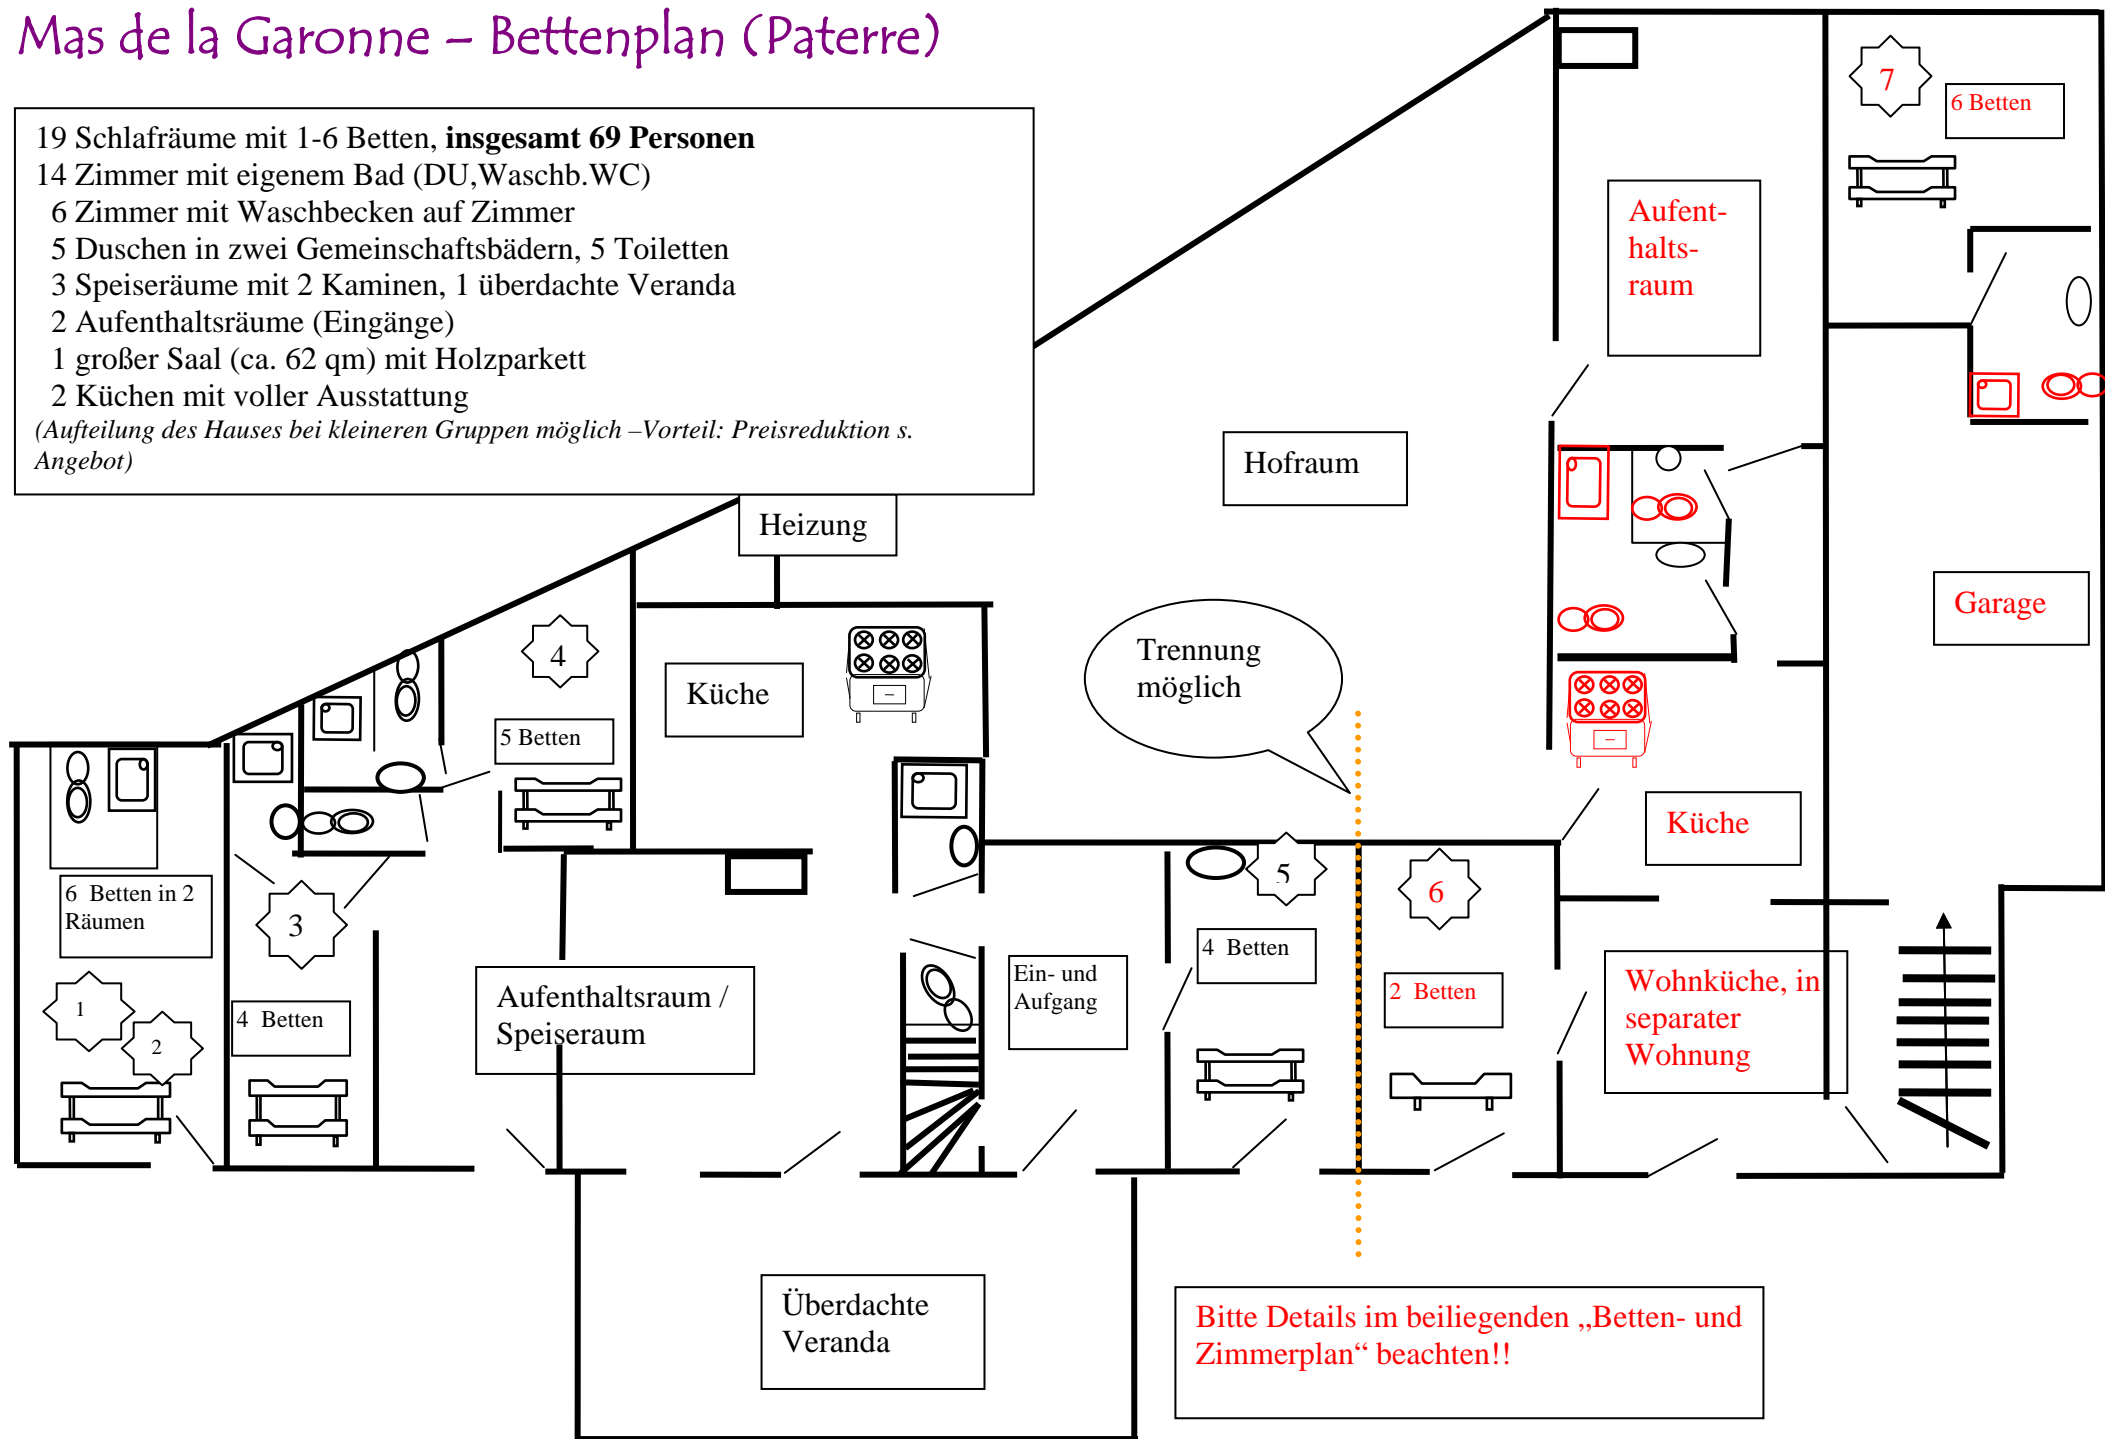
Mas de la Garonne – Bettenplan (Paterre)

19 Schlafräume mit 1-6 Betten, **insgesamt 69 Personen**
14 Zimmer mit eigenem Bad (DU,Waschb.WC)
6 Zimmer mit Waschbecken auf Zimmer
5 Duschen in zwei Gemeinschaftsbädern, 5 Toiletten
3 Speiseräume mit 2 Kaminen, 1 überdachte Veranda
2 Aufenthaltsräume (Eingänge)
1 großer Saal (ca. 62 qm) mit Holzparkett
2 Küchen mit voller Ausstattung
*(Aufteilung des Hauses bei kleineren Gruppen möglich –Vorteil: Preisreduktion s. Angebot)*

7

6 Betten

Aufenthaltsraum

Hofraum

Heizung

4

5 Betten

Küche

Trennung möglich

Garage

Küche

6 Betten in 2 Räumen

3

1

2

4 Betten

Aufenthaltsraum / Speiseraum

Ein- und Aufgang

5

4 Betten

6

2 Betten

Wohnküche, in separater Wohnung

Überdachte Veranda

Bitte Details im beiliegenden „Betten- und Zimmerplan“ beachten!!